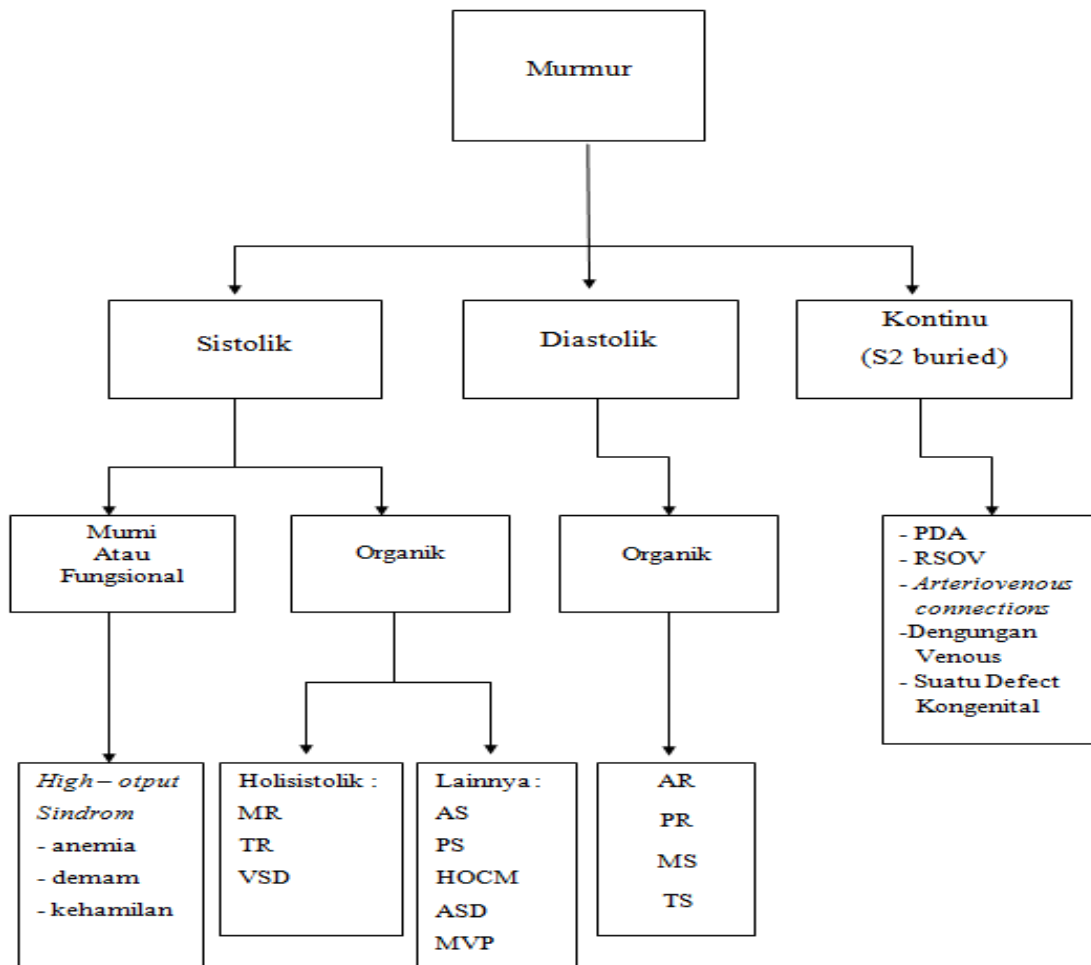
Murmur

Sistolik

Diastolik

Kontinu
(S2 buried)

Murni
Atau
Fungsional

Organik

Organik

- PDA
- RSOV
- *Arteriovenous connections*
-Dengungan Venous
- Suatu Defect Kongenital

*High – otput Sindrom*
- anemia
- demam
- kehamilan

Holisistolik :
MR
TR
VSD

Lainnya :
AS
PS
HOCM
ASD
MVP

AR
PR
MS
TS